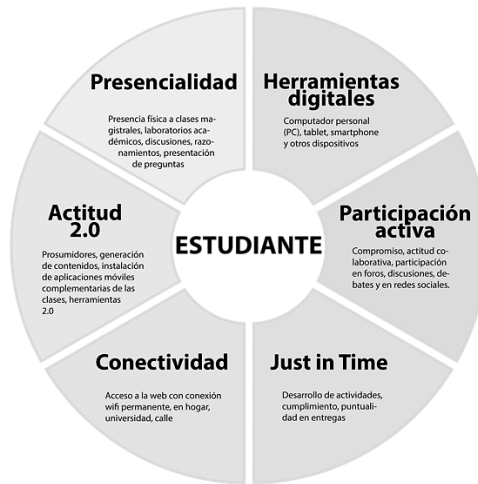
Presencialidad

Presencia física a clases magistrales, laboratorios académicos, discusiones, razonamientos, presentación de preguntas

Herramientas digitales

Computador personal (PC), tablet, smartphone y otros dispositivos

Actitud 2.0

Prosumidores, generación de contenidos, instalación de aplicaciones móviles complementarias de las clases, herramientas 2.0

ESTUDIANTE

Participación activa

Compromiso, actitud colaborativa, participación en foros, discusiones, debates y en redes sociales.

Conectividad

Acceso a la web con conexión wifi permanente, en hogar, universidad, calle

Just in Time

Desarrollo de actividades, cumplimiento, puntualidad en entregas